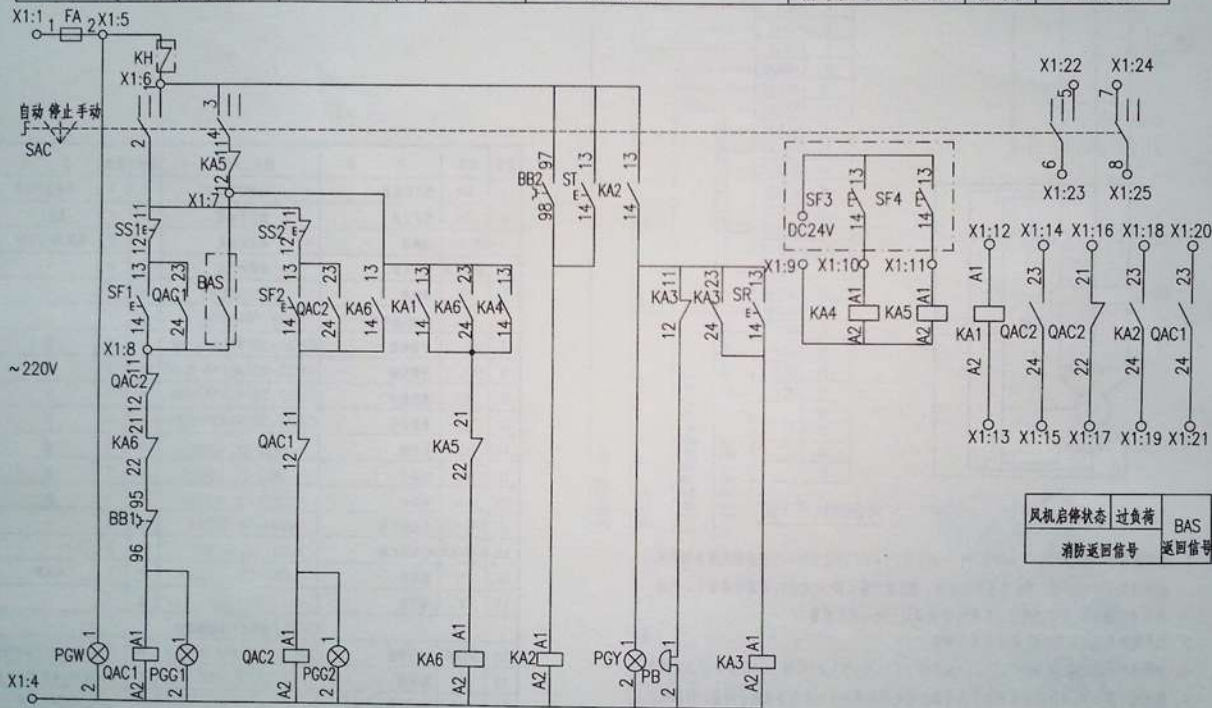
X1:1 1 FA 2 X1:5
KH
X1:6
3
自动 停止 手动
SAC
2
4
KA5
12 11
X1:7
SS1 11 12
SS2 11 12
13 23
SF1 14
QAC1 24
BAS
SF2 13 14
QAC2 23 24
KA6 13 14
KA1 13 14
KA6 23 24
KA4 13 14
X1:8
~220V
QAC2 11 12
KA6 21 22
BB1 95 96
QAC1 11 12
KA5 21 22
BB2 97 98
ST 13 14
KA2 13 14
KA3 11 12
KA3 23 24
SR 13 14
SF3 13 14
SF4 13 14
DC24V
X1:9 X1:10 X1:11
KA4 A1 A2
KA5 A1 A2
X1:22 X1:24
5 7
6 8
X1:23 X1:25
X1:12 X1:14 X1:16 X1:18 X1:20
KA1 A1 A2
QAC2 23 24
QAC2 21 22
KA2 23 24
QAC1 23 24
X1:13 X1:15 X1:17 X1:19 X1:21

| 风机启停状态 | 过负荷 | BAS |
|---|---|---|
| 消防返回信号 | | 返回信号 |

PGW 1 2
QAC1 A1 A2
PGG1
QAC2 A1 A2
PGG2
KA6 A1 A2
KA2 A1 A2
PGY 1 2
PB
KA3 A1 A2
X1:4